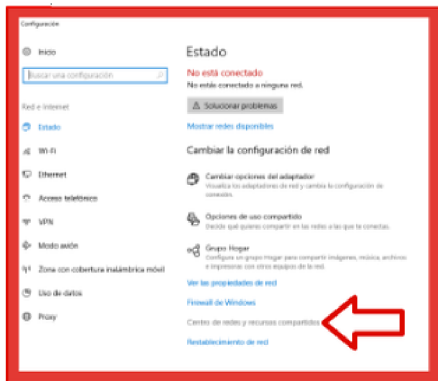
Configuración

Inicio

Buscar una configuración

Red e Internet

Estado

Wi-Fi

Ethernet

Acceso telefónico

VPN

Modo avión

Zona con cobertura inalámbrica móvil

Uso de datos

Proxy

Estado

No está conectado

No está conectado a ninguna red.

Solucionar problemas

Mostrar redes disponibles

Cambiar la configuración de red

Cambiar opciones del adaptador
Visualiza los adaptadores de red y cambia la configuración de conexión.

Opciones de uso compartido
Decide qué quieres compartir en las redes a las que te conectas.

Grupo Hogar
Configura un grupo Hogar para compartir imágenes, música, archivos e impresoras con otros equipos de la red.

Ver las propiedades de red

Firewall de Windows

Centro de redes y recursos compartidos

Restablecimiento de red